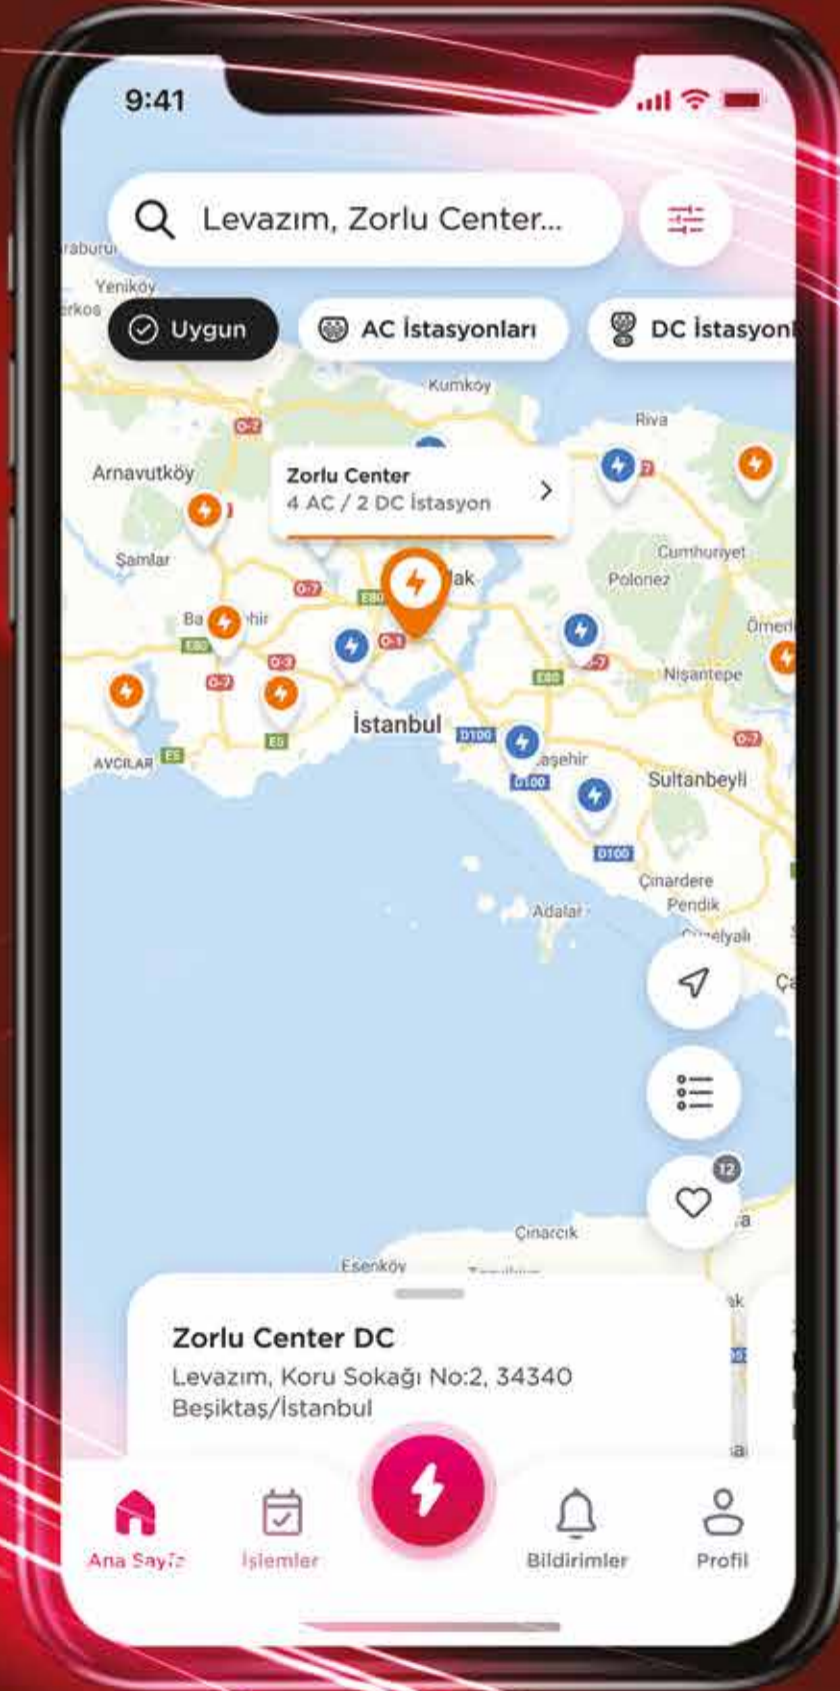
9:41

Levazım, Zorlu Center...

Uygun
AC İstasyonları
DC İstasyon

Yeniköy
Kumköy
Riva
Arnavutköy
Zorlu Center
4 AC / 2 DC İstasyon
Şamlar
Cumhuriyet
Polonez
Ömerli
Nişantepe
İstanbul
Sultanbeyli
AVCILAR
Çınardere
Pendik
Adalar
Çınarcık
Esenköy

12

Zorlu Center DC
Levazım, Koru Sokağı No:2, 34340 Beşiktaş/İstanbul

Ana Sayfa
İşlemler
Bildirimler
Profil